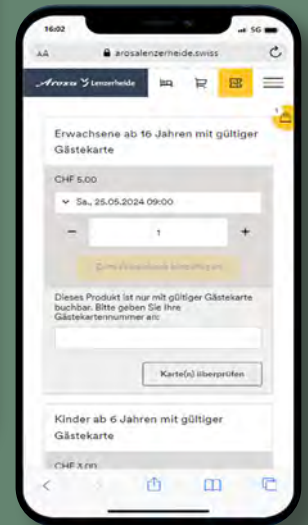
16:02

5G

AA

arosalenzerheide.swiss

Arosa Lenzerheide

1

Erwachsene ab 16 Jahren mit gültiger Gästekarte

CHF 5.00

Sa., 25.05.2024 09:00

−

1

+

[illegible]

Dieses Produkt ist nur mit gültiger Gästekarte buchbar. Bitte geben Sie Ihre Gästekartennummer an:

Karte(n) überprüfen

Kinder ab 6 Jahren mit gültiger Gästekarte

CHF 3.00